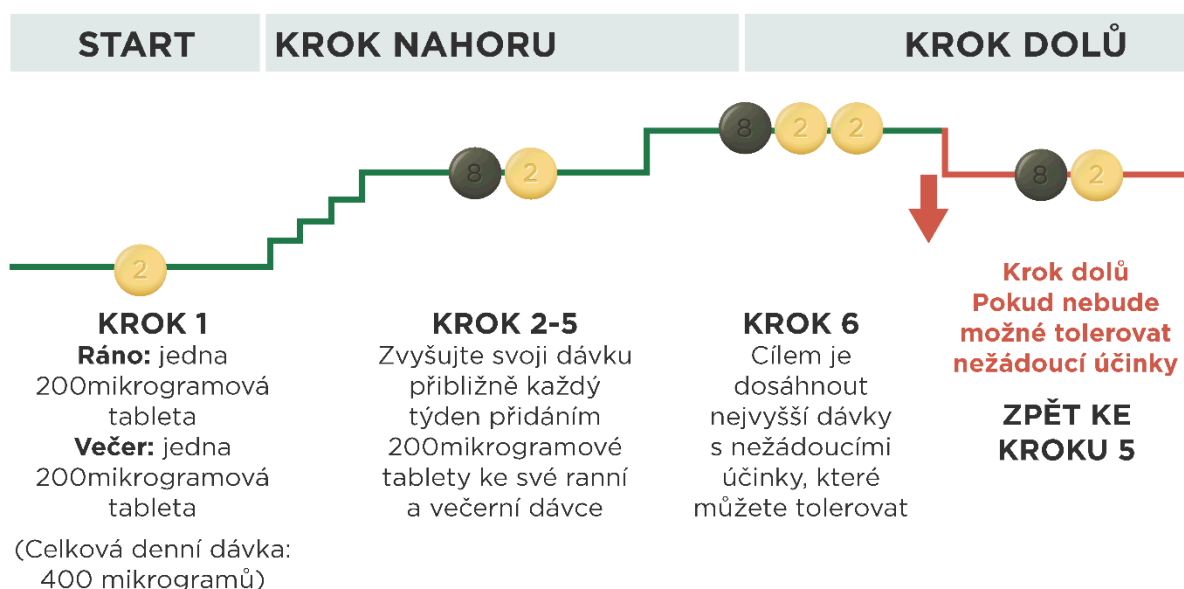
START

KROK NAHORU

KROK DOLŮ

2

8 2

8 2 2

8 2

KROK 1
**Ráno:** jedna 200mikrogramová tableta
**Večer:** jedna 200mikrogramová tableta

(Celková denní dávka: 400 mikrogramů)

KROK 2-5
Zvyšujte svoji dávku přibližně každý týden přidáním 200mikrogramové tablety ke své ranní a večerní dávce

KROK 6
Cílem je dosáhnout nejvyšší dávky s nežádoucími účinky, které můžete tolerovat

Krok dolů
Pokud nebude možné tolerovat nežádoucí účinky

ZPĚT KE KROKU 5